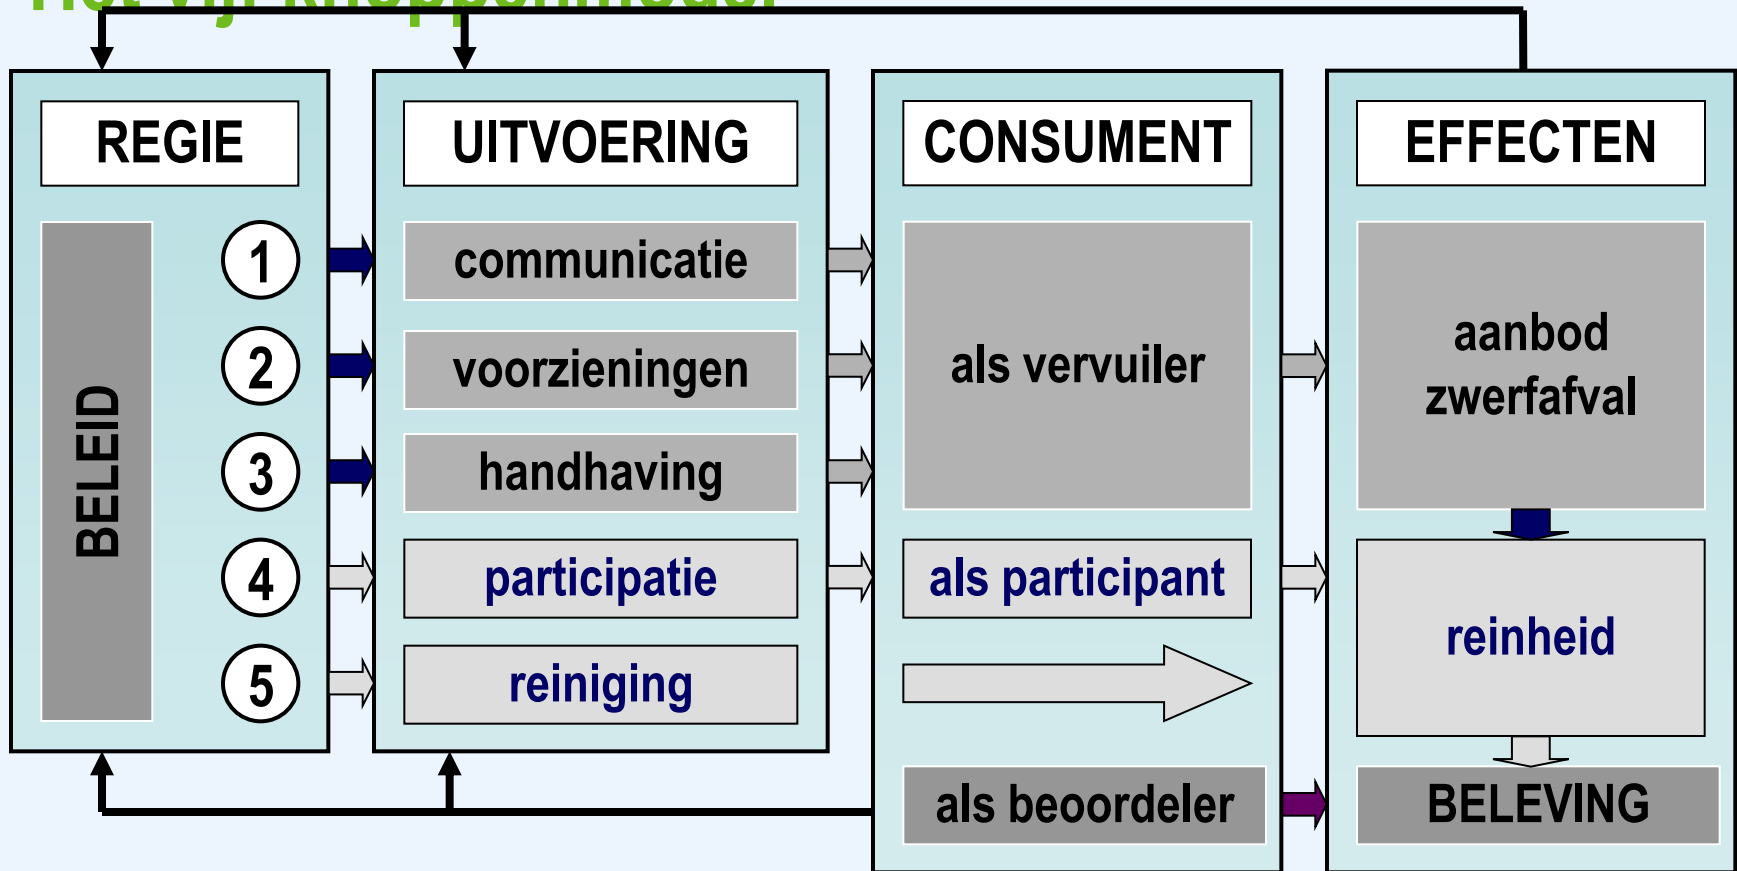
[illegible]

REGIE

BELEID

1
2
3
4
5

UITVOERING

communicatie

voorzieningen

handhaving

participatie

reiniging

CONSUMENT

als vervuiler

als participant

als beoordeler

EFFECTEN

aanbod zwerfafval

reinheid

BELEVING